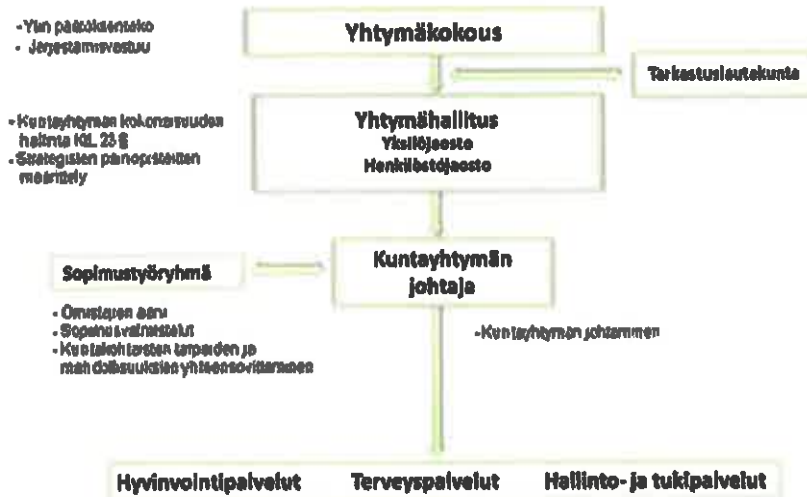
- Ylin päätöksentako
- Järjestämisvastuu

Yhtymäkokous

Tarkastuslautakunta

- Kuntayhtymän kokonaisuuden hallinta KL 23 §
- Strategisten painopisteiden määrittely

Yhtymähallitus
Yksilöjaosto
Henkilöstöjaosto

Sopimustyöryhmä

- Omistajan ääni
- Sopimusvalmistelut
- Kuntakohtaisten tarpeiden ja mahdollisuuksien yhteensovittaminen

Kuntayhtymän johtaja

- Kuntayhtymän johtaminen

Hyvinvointipalvelut
Terveyspalvelut
Hallinto- ja tukipalvelut